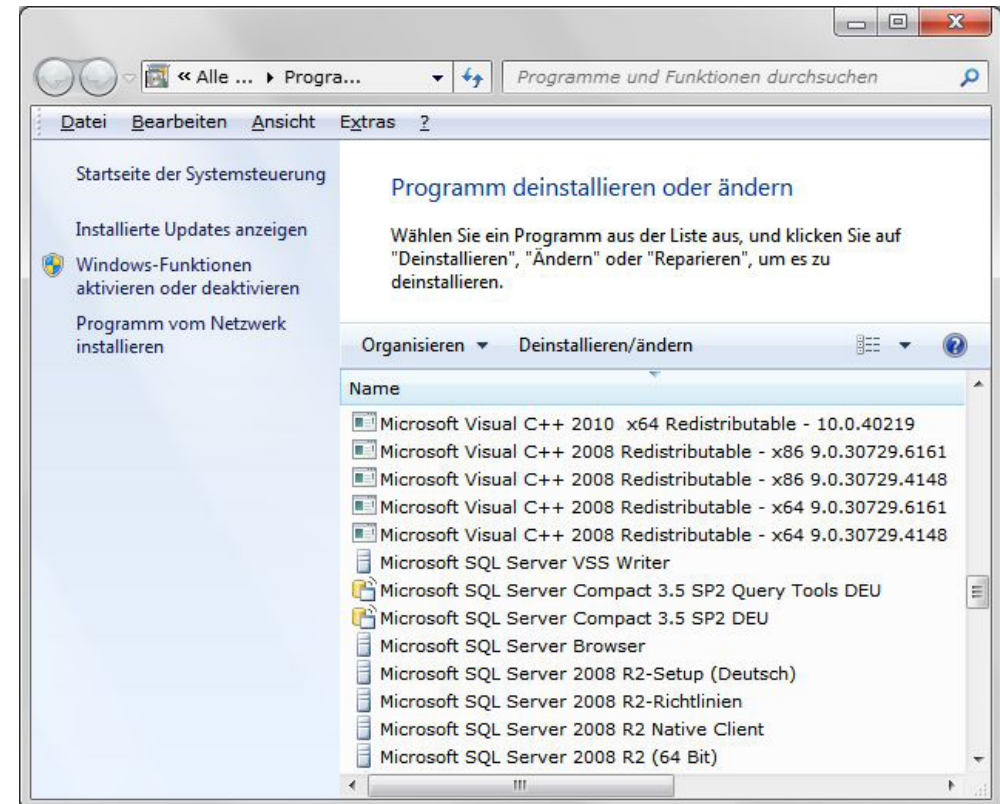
« Alle ... ▸ Progra...

Programme und Funktionen durchsuchen

Datei Bearbeiten Ansicht Extras ?

Startseite der Systemsteuerung

Installierte Updates anzeigen

Windows-Funktionen aktivieren oder deaktivieren

Programm vom Netzwerk installieren

Programm deinstallieren oder ändern

Wählen Sie ein Programm aus der Liste aus, und klicken Sie auf "Deinstallieren", "Ändern" oder "Reparieren", um es zu deinstallieren.

Organisieren ▾ Deinstallieren/ändern

Name

Microsoft Visual C++ 2010 x64 Redistributable - 10.0.40219
Microsoft Visual C++ 2008 Redistributable - x86 9.0.30729.6161
Microsoft Visual C++ 2008 Redistributable - x86 9.0.30729.4148
Microsoft Visual C++ 2008 Redistributable - x64 9.0.30729.6161
Microsoft Visual C++ 2008 Redistributable - x64 9.0.30729.4148
Microsoft SQL Server VSS Writer
Microsoft SQL Server Compact 3.5 SP2 Query Tools DEU
Microsoft SQL Server Compact 3.5 SP2 DEU
Microsoft SQL Server Browser
Microsoft SQL Server 2008 R2-Setup (Deutsch)
Microsoft SQL Server 2008 R2-Richtlinien
Microsoft SQL Server 2008 R2 Native Client
Microsoft SQL Server 2008 R2 (64 Bit)